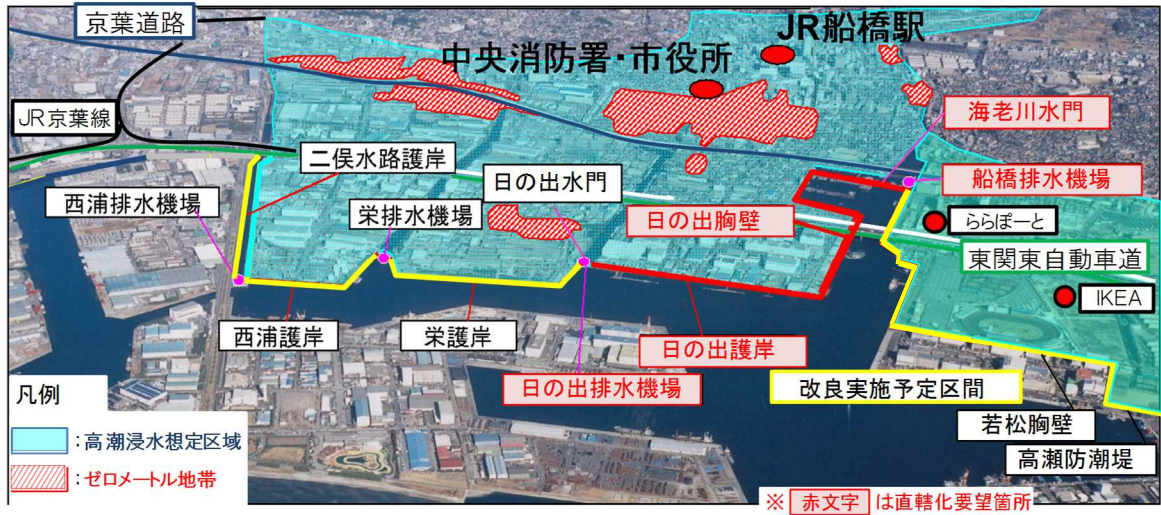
京葉道路

JR船橋駅

中央消防署・市役所

JR京葉線

海老川水門

二俣水路護岸

船橋排水機場

日の出水門

西浦排水機場

栄排水機場

ららぽーと

日の出胸壁

東関東自動車道

IKEA

西浦護岸

栄護岸

日の出護岸

日の出排水機場

改良実施予定区間

凡例

：高潮浸水想定区域

：ゼロメートル地帯

若松胸壁

高瀬防潮堤

※ 赤文字 は直轄化要望箇所